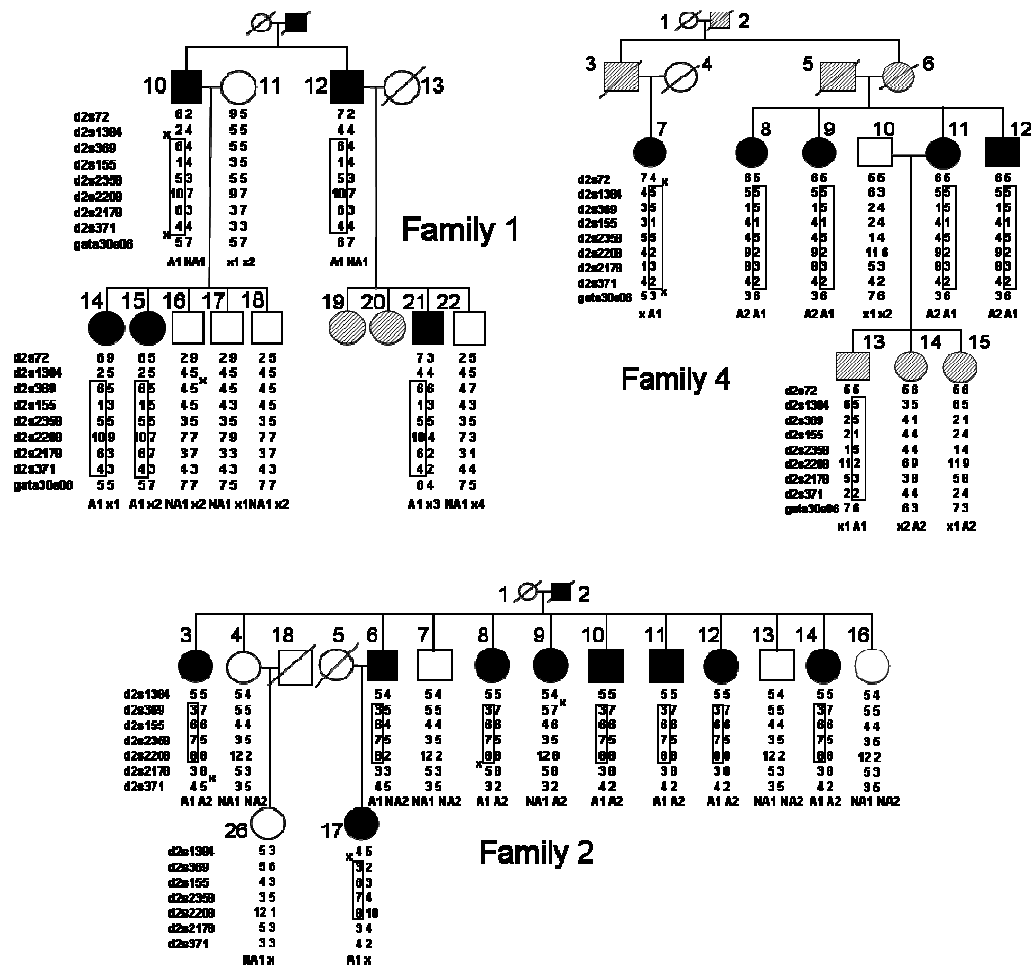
Family 1

10 11 12 13

d2s72 62 95 72
d2s1304 24 55 44
d2s369 64 55 64
d2s155 14 35 14
d2s2358 53 55 53
d2s2208 107 97 107
d2s2178 63 37 63
d2s371 44 33 44
gata30e06 57 57 67
A1 NA1 x1 x2 A1 NA1

14 15 16 17 18 19 20 21 22

d2s72 69 65 29 29 25 73 25
d2s1304 25 25 45 45 45 44 45
d2s369 65 65 45 45 45 66 47
d2s155 13 15 45 43 45 13 43
d2s2358 55 55 35 35 35 55 35
d2s2208 109 107 77 79 77 104 73
d2s2178 63 67 37 33 37 62 31
d2s371 43 43 43 43 43 42 44
gata30e06 55 57 75 77 75 64 75
A1 x1 A1 x2 NA1 x2 NA1 x1 NA1 x2 A1 x3 NA1 x4

Family 4

1 2 3 4 5 6 7 8 9 10 11 12

d2s72 74 65 66 66 66 66
d2s1304 45 55 55 63 55 55
d2s369 35 15 15 24 15 15
d2s155 31 41 41 24 41 41
d2s2358 55 45 45 14 45 45
d2s2208 42 92 92 116 92 92
d2s2178 13 83 83 53 83 83
d2s371 42 42 42 42 42 42
gata30e06 53 36 36 76 36 36
x A1 A2 A1 A2 A1 x1 x2 A2 A1 A2 A1

13 14 15

d2s72 65 68 68
d2s1304 65 35 65
d2s369 25 41 21
d2s155 21 44 24
d2s2358 15 44 14
d2s2208 112 69 119
d2s2178 53 38 58
d2s371 22 44 24
gata30e06 76 63 73
x1 A1 x2 A2 x1 A2

Family 2

1 2 3 4 18 5 6 7 8 9 10 11 12 13 14 16

d2s1304 55 54 54 54 55 54 55 55 55 54 55 54
d2s369 37 55 35 55 37 57 37 37 37 55 37 55
d2s155 68 44 84 44 68 46 68 68 68 44 68 44
d2s2358 75 35 75 35 75 35 75 75 75 35 75 36
d2s2208 88 122 82 122 88 128 88 88 88 122 88 122
d2s2178 38 53 33 53 58 58 38 38 38 53 38 53
d2s371 45 35 45 35 32 32 42 42 42 35 42 36
A1 A2 NA1 NA2 A1 NA2 NA1 NA2 A1 A2 NA1 A2 A1 A2 A1 A2 A1 A2 NA1 NA2 A1 A2 NA1 NA2

26 17

d2s1304 53 45
d2s369 56 32
d2s155 43 83
d2s2358 35 74
d2s2208 121 810
d2s2178 53 34
d2s371 33 42
NA1 x A1 x